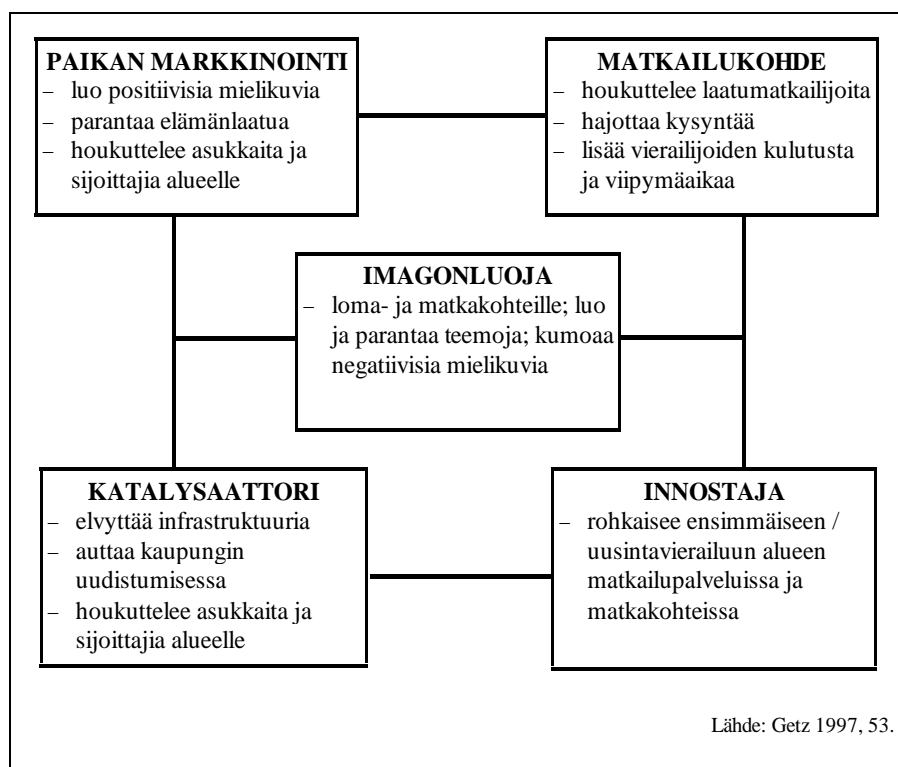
PAIKAN MARKKINOINTI
– luo positiivisia mielikuvia
– parantaa elämänlaatua
– houkuttelee asukkaita ja sijoittajia alueelle

MATKAILUKOHDE
– houkuttelee laatumatkailijoita
– hajottaa kysyntää
– lisää vierailijoiden kulutusta ja viipymäaikaa

IMAGONLUOJA
– loma- ja matkakohteille; luo ja parantaa teemoja; kumoaa negatiivisia mielikuvia

KATALYSAATTORI
– elvyttää infrastruktuuria
– auttaa kaupungin uudistumisessa
– houkuttelee asukkaita ja sijoittajia alueelle

INNOSTAJA
– rohkaisee ensimmäiseen / uusintavierailuun alueen matkailupalveluissa ja matkakohteissa

Lähde: Getz 1997, 53.